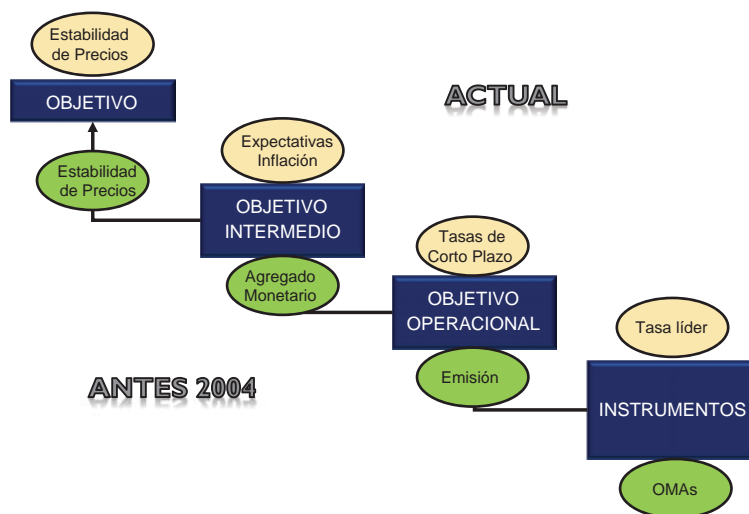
Estabilidad de Precios

OBJETIVO

ACTUAL

Expectativas Inflación

Estabilidad de Precios

OBJETIVO INTERMEDIO

Tasas de Corto Plazo

Agregado Monetario

OBJETIVO OPERACIONAL

Tasa líder

ANTES 2004

Emisión

INSTRUMENTOS

OMAs